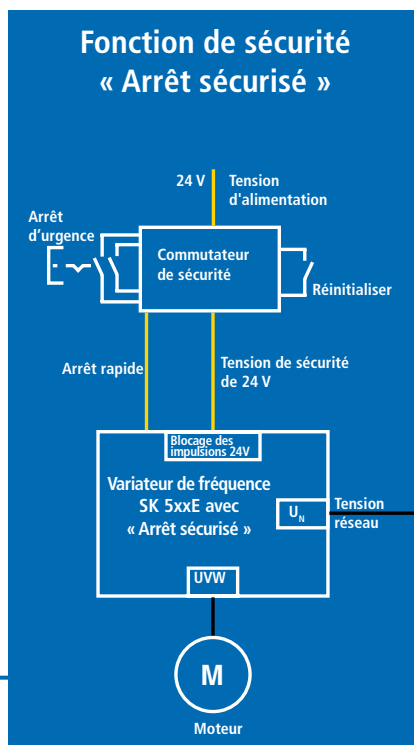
Fonction de sécurité « Arrêt sécurisé »

24 V

Tension d'alimentation

Arrêt d'urgence

Commutateur de sécurité

Réinitialiser

Arrêt rapide

Tension de sécurité de 24 V

Blocage des impulsions 24V

Variateur de fréquence SK 5xxE avec « Arrêt sécurisé »

$U_N$

Tension réseau

UVW

M

Moteur